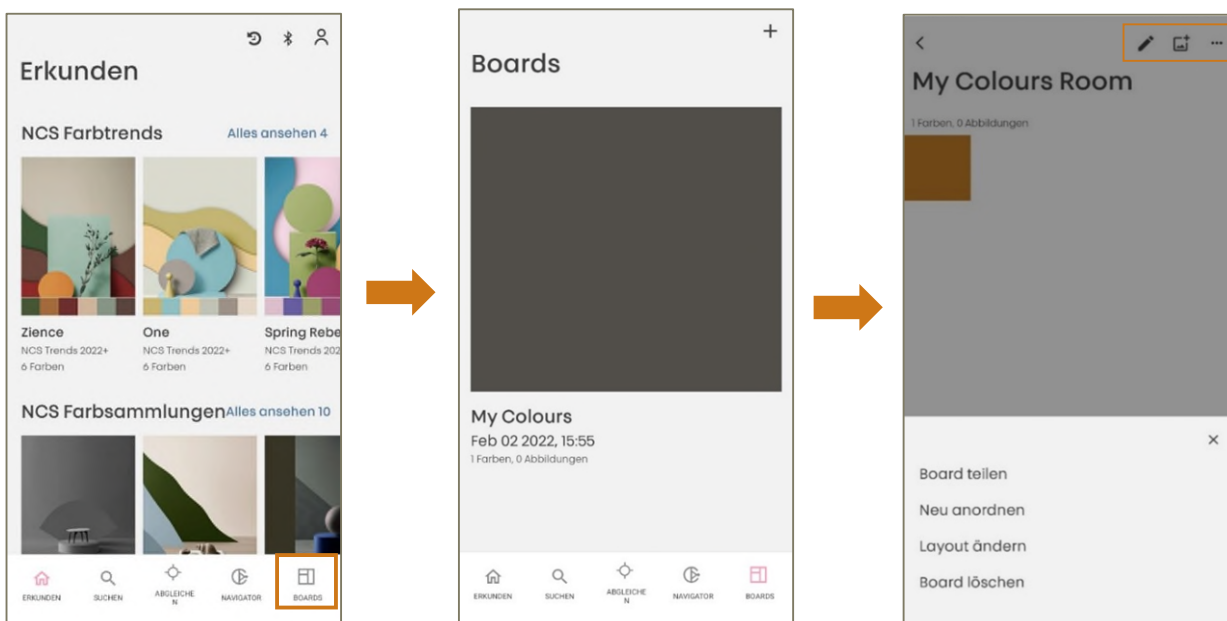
Erkunden

NCS Farbtrends
Alles ansehen 4

Zience
NCS Trends 2022+
6 Farben

One
NCS Trends 2022+
6 Farben

Spring Rebe
NCS Trends 202
6 Farben

NCS Farbsammlungen
Alles ansehen 10

ERKUNDEN
SUCHEN
ABGLEICHEN
NAVIGATOR
BOARDS

Boards
+

My Colours
Feb 02 2022, 15:55
1 Farben, 0 Abbildungen

ERKUNDEN
SUCHEN
ABGLEICHEN
NAVIGATOR
BOARDS

<
My Colours Room
1 Farben, 0 Abbildungen

×
Board teilen
Neu anordnen
Layout ändern
Board löschen